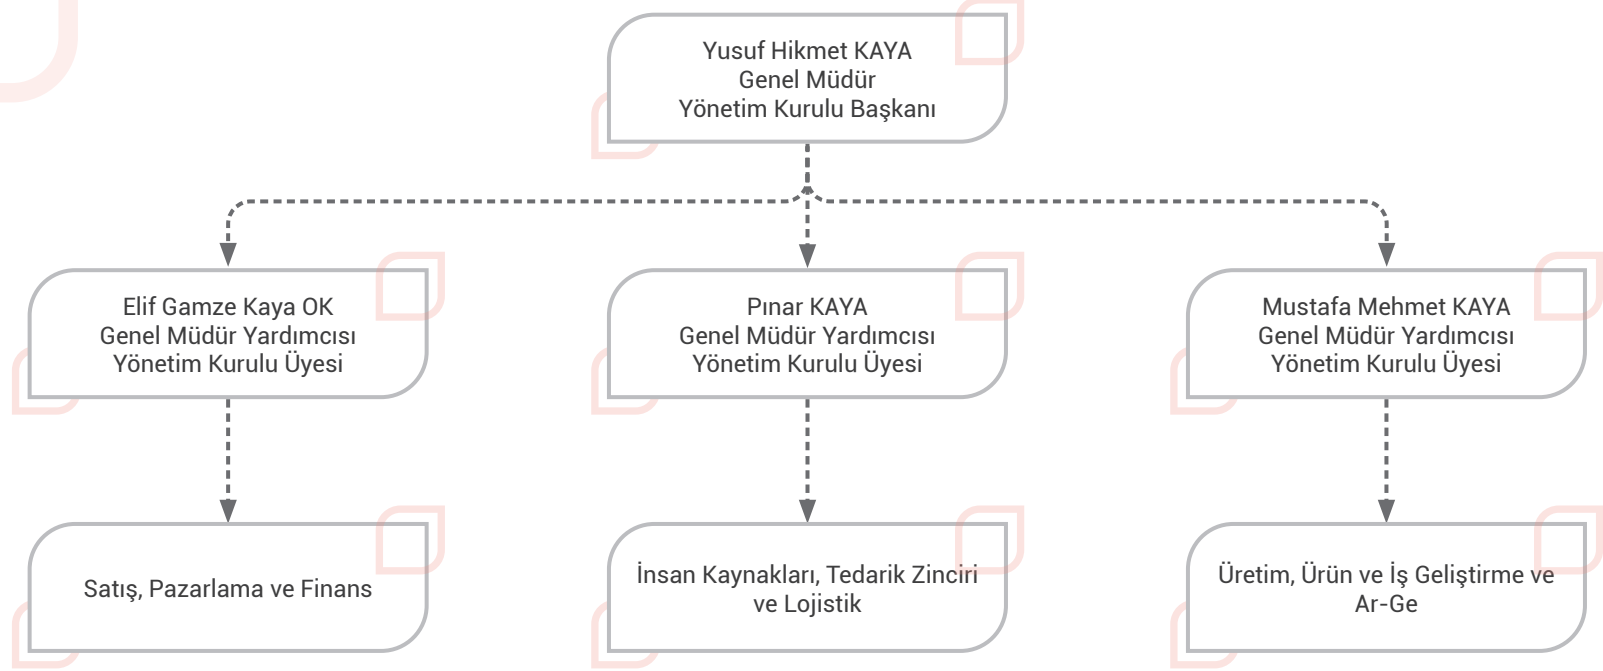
Yusuf Hikmet KAYA
Genel Müdür
Yönetim Kurulu Başkanı

Elif Gamze Kaya OK
Genel Müdür Yardımcısı
Yönetim Kurulu Üyesi

Pınar KAYA
Genel Müdür Yardımcısı
Yönetim Kurulu Üyesi

Mustafa Mehmet KAYA
Genel Müdür Yardımcısı
Yönetim Kurulu Üyesi

Satış, Pazarlama ve Finans

İnsan Kaynakları, Tedarik Zinciri ve Lojistik

Üretim, Ürün ve İş Geliştirme ve Ar-Ge